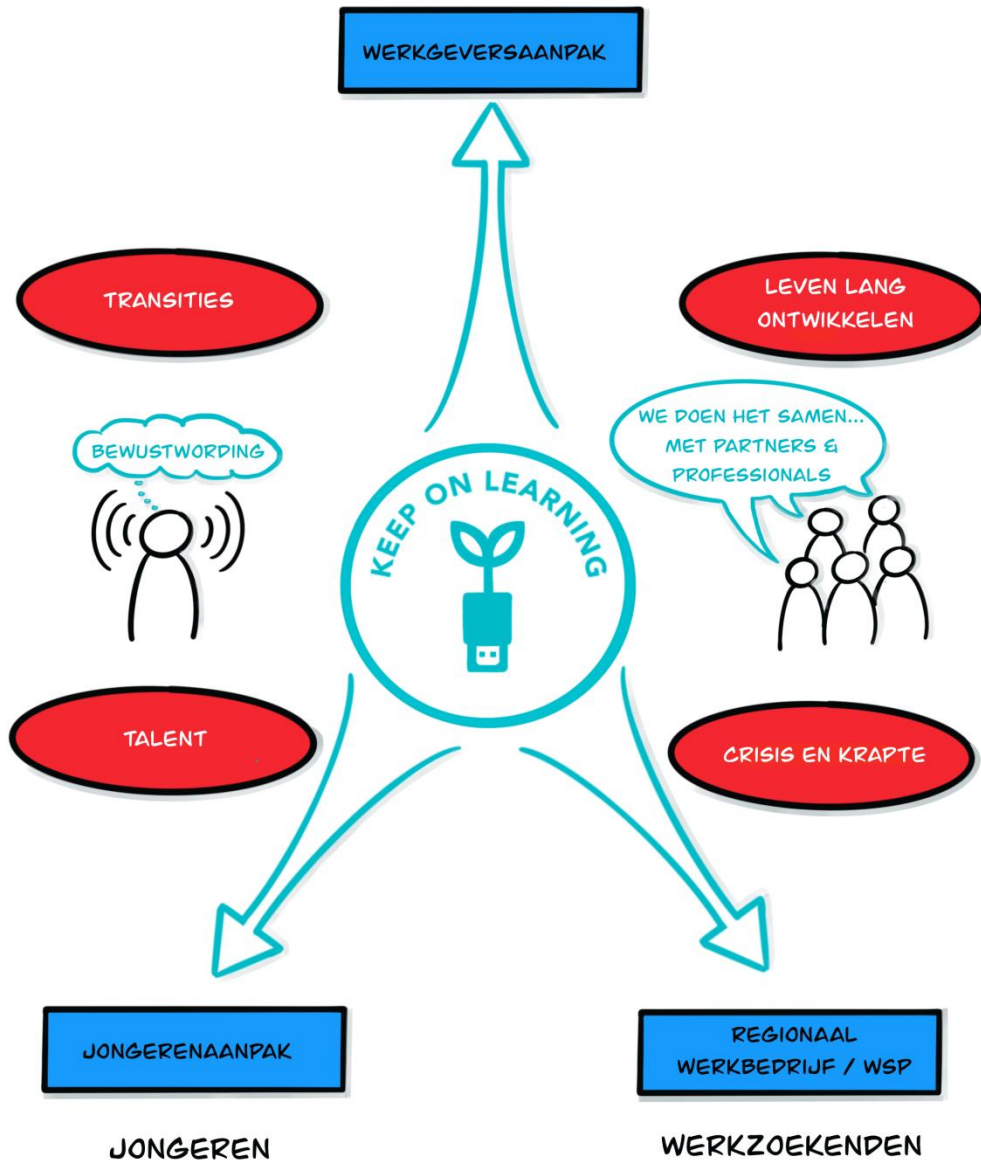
WERKGEVERSAANPAK

TRANSITIES

LEVEN LANG ONTWIKKELEN

BEWUSTWORDING

WE DOEN HET SAMEN... MET PARTNERS & PROFESSIONALS

KEEP ON LEARNING

TALENT

CRISIS EN KRAPTE

JONGERENAANPAK

REGIONAAL WERKBEDRIJF / WSP

JONGEREN

WERKZOEKENDEN